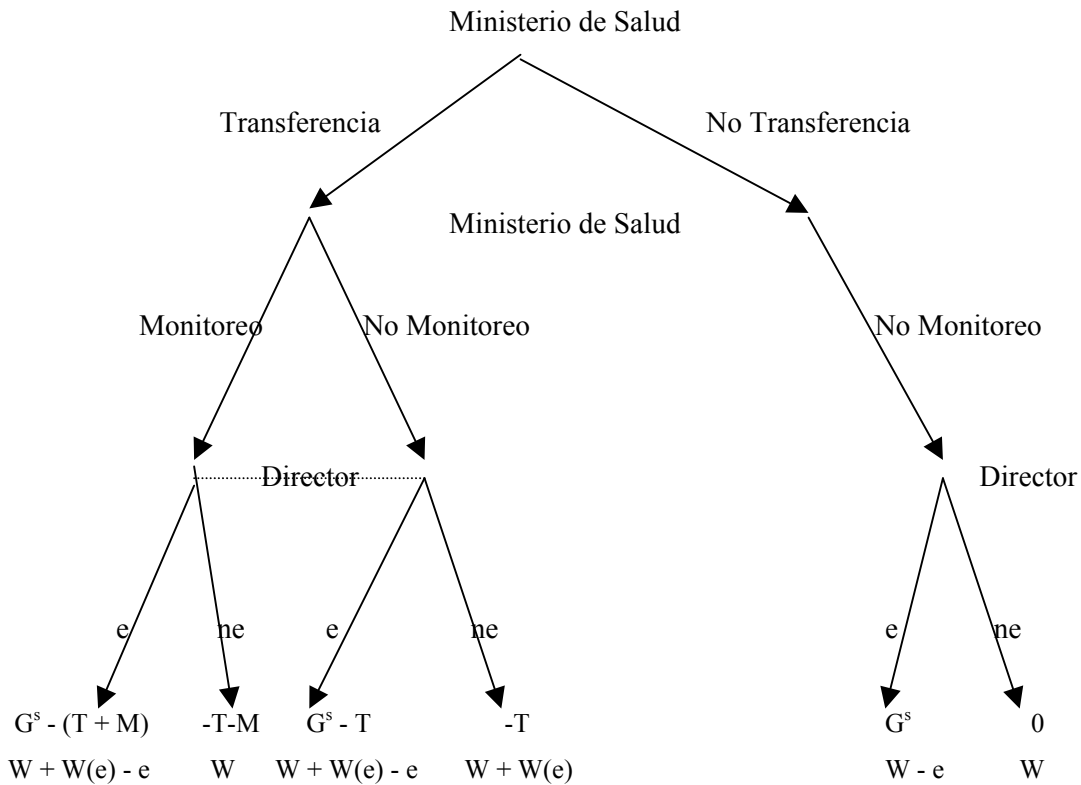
Ministerio de Salud

Transferencia

No Transferencia

Ministerio de Salud

Monitoreo

No Monitoreo

No Monitoreo

Director

Director

e

ne

e

ne

e

ne

$G^s$ - (T + M)

-T-M

$G^s$ - T

-T

$G^s$

0

W + W(e) - e

W

W + W(e) - e

W + W(e)

W - e

W